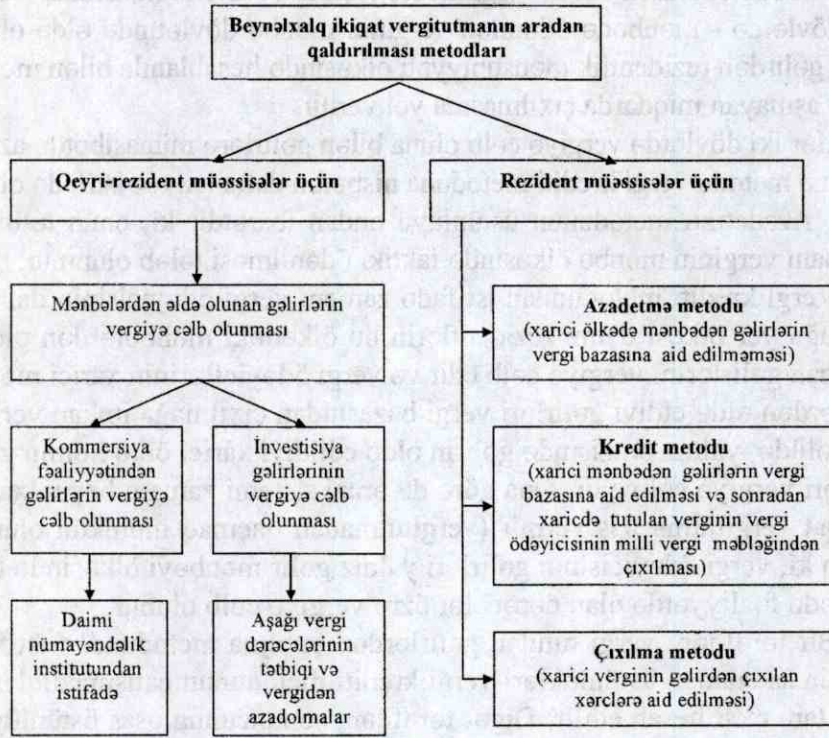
Beynəlxalq ikiqat vergitutmanın aradan qaldırılması metodları

Qeyri-rezident müəssisələr üçün

Rezident müəssisələr üçün

Mənbələrdən əldə olunan gəlirlərin vergiyə cəlb olunması

Azadetmə metodu
(xarici ölkədə mənbədən gəlirlərin vergi bazasına aid edilməməsi)

Kommersiya fəaliyyətindən gəlirlərin vergiyə cəlb olunması

İnvestisiya gəlirlərinin vergiyə cəlb olunması

Kredit metodu
(xarici mənbədən gəlirlərin vergi bazasına aid edilməsi və sonradan xaricdə tutulan verginin vergi ödəyicisinin milli vergi məbləğindən çıxılması)

Daimi nümayəndəlik institutundan istifadə

Aşağı vergi dərəcələrinin tətbiqi və vergidən azadolmalar

Çıxılma metodu
(xarici verginin gəlirdən çıxılan xərclərə aid edilməsi)